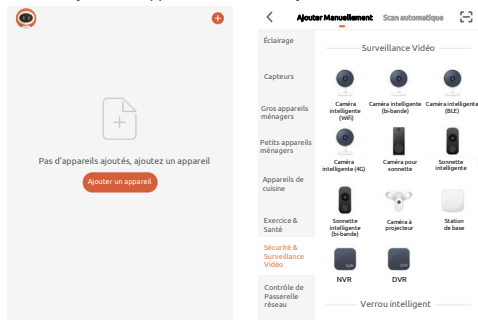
Pas d'appareils ajoutés, ajoutez un appareil

Ajouter un appareil

Ajouter Manuellement Scan automatique

Éclairage

Capteurs

Gros appareils ménagers

Petits appareils ménagers

Appareils de cuisine

Exercice & Santé

Sécurité & Surveillance Vidéo

Contrôle de Passerelle réseau

Surveillance Vidéo

Caméra intelligente (WiFi)

Caméra intelligente (bi-bande)

Caméra intelligente (BLE)

Caméra intelligente (4G)

Caméra pour sonnette

Sonnette intelligente

Sonnette intelligente (bi-bande)

Caméra à projecteur

Station de base

NVR

DVR

Verrou intelligent